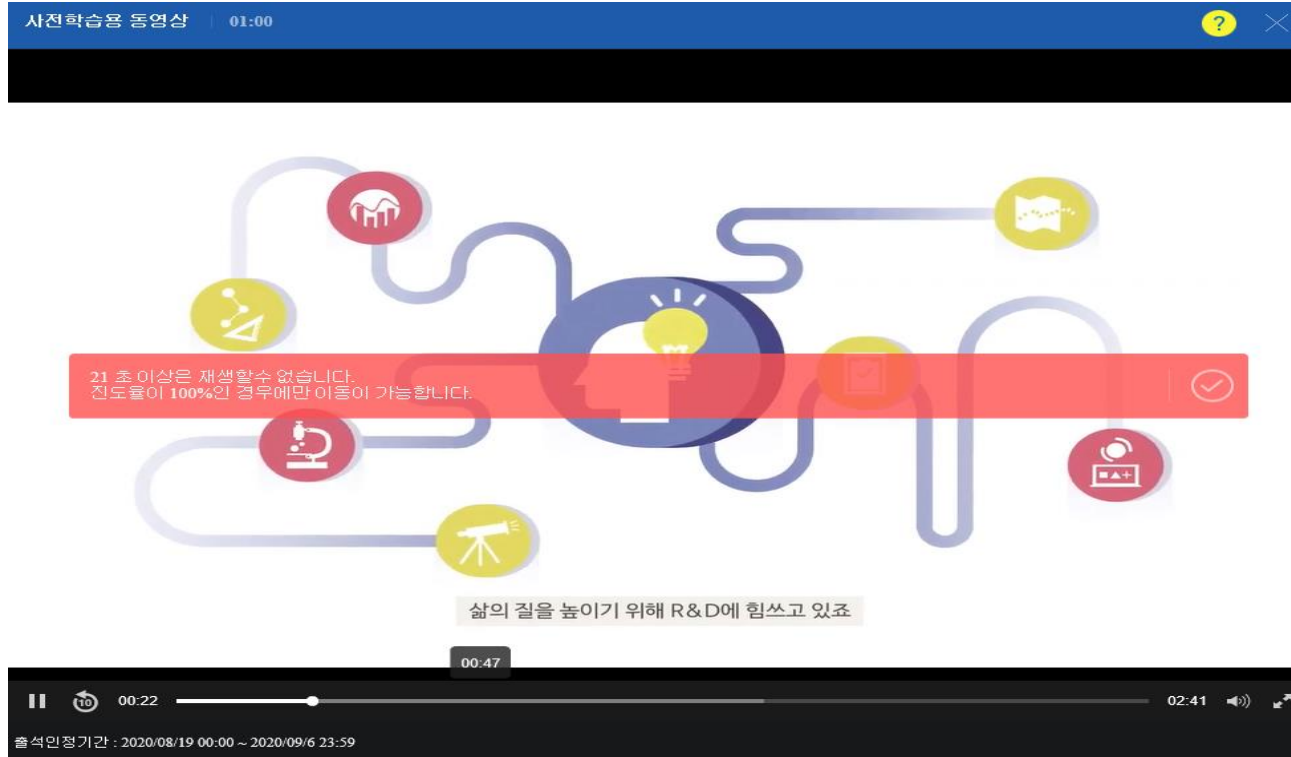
사전학습용 동영상 | 01:00

?

21 초 이상은 재생할수 없습니다.
진도율이 100%인 경우에만 이동이 가능합니다.

삶의 질을 높이기 위해 R&D에 힘쓰고 있죠

00:47

10 00:22 02:41

출석인정기간 : 2020/08/19 00:00 ~ 2020/09/6 23:59